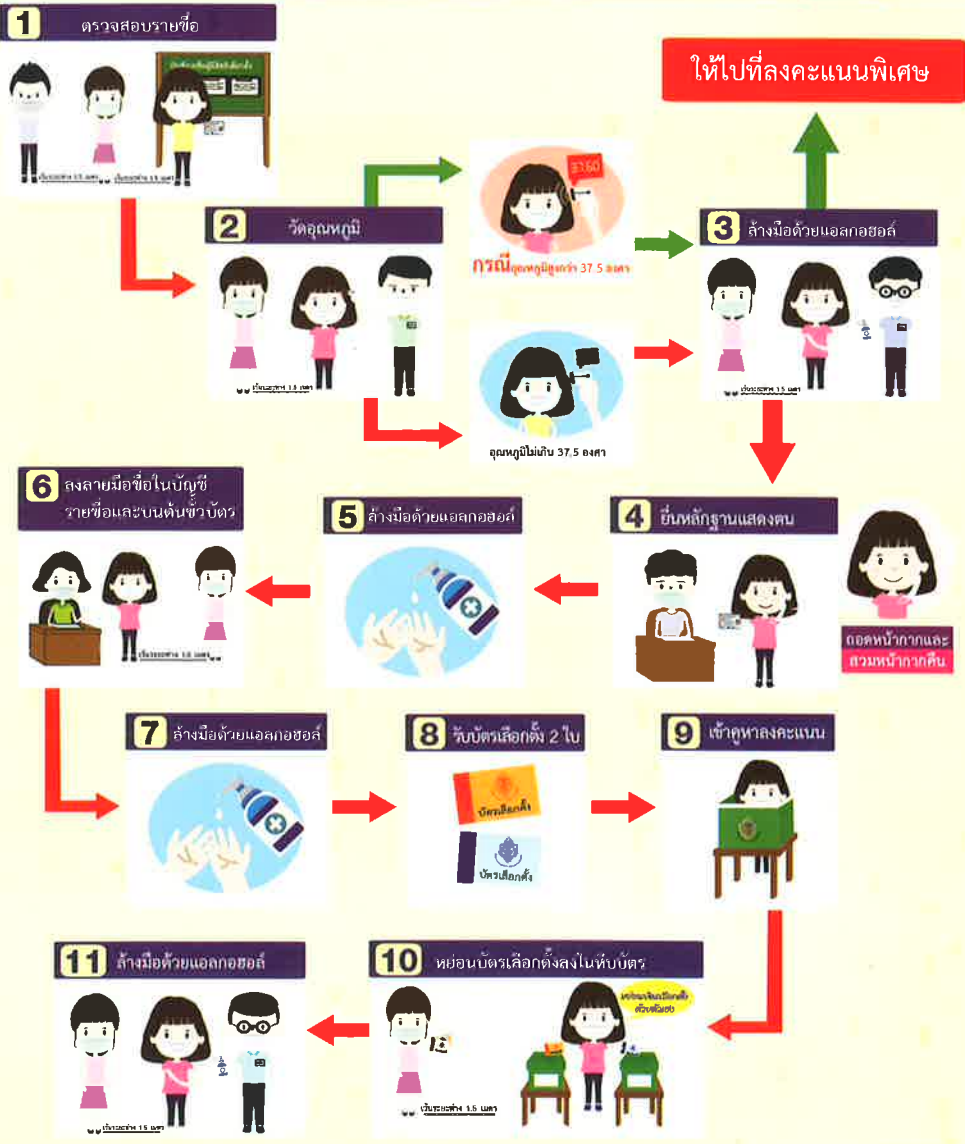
1 ตรวจสอบรายชื่อ

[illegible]

เว้นระยะห่าง 1.5 เมตร เว้นระยะห่าง 1.5 เมตร

ให้ไปที่ลงคะแนนพิเศษ

2 วัดอุณหภูมิ

เว้นระยะห่าง 1.5 เมตร

37.60

กรณีอุณหภูมิสูงกว่า 37.5 องศา

อุณหภูมิไม่เกิน 37.5 องศา

3 ล้างมือด้วยแอลกอฮอล์

เว้นระยะห่าง 1.5 เมตร

6 ลงลายมือชื่อในบัญชีรายชื่อและบนต้นขั้วบัตร

เว้นระยะห่าง 1.5 เมตร

5 ล้างมือด้วยแอลกอฮอล์

4 ยื่นหลักฐานแสดงตน

ถอดหน้ากากและสวมหน้ากากคืน

7 ล้างมือด้วยแอลกอฮอล์

8 รับบัตรเลือกตั้ง 2 ใบ

บัตรเลือกตั้ง

บัตรเลือกตั้ง

9 เข้าคูหาลงคะแนน

11 ล้างมือด้วยแอลกอฮอล์

เว้นระยะห่าง 1.5 เมตร

10 หย่อนบัตรเลือกตั้งลงในหีบบัตร

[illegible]

เว้นระยะห่าง 1.5 เมตร